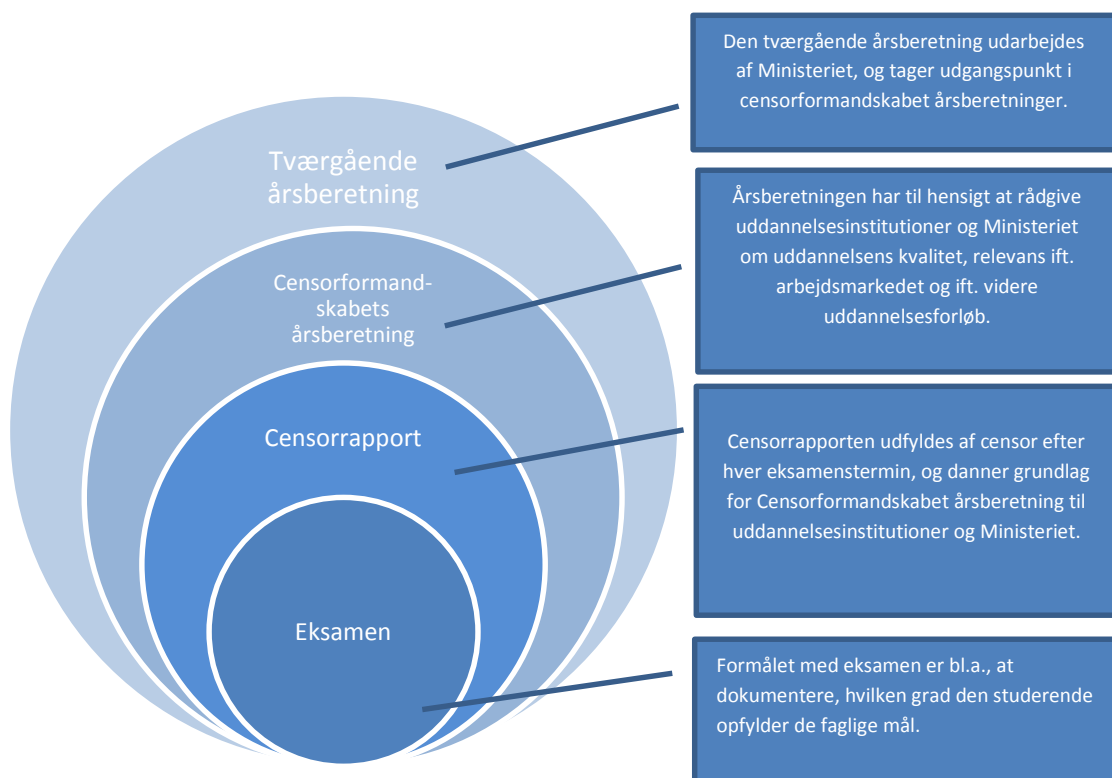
Tværgående årsberetning

Censorformandskabets årsberetning

Censorrapport

Eksamen

Den tværgående årsberetning udarbejdes af Ministeriet, og tager udgangspunkt i censorformandskabet årsberetninger.

Årsberetningen har til hensigt at rådgive uddannelsesinstitutioner og Ministeriet om uddannelsens kvalitet, relevans ift. arbejdsmarkedet og ift. videre uddannelsesforløb.

Censorrapporten udfyldes af censor efter hver eksamenstermin, og danner grundlag for Censorformandskabet årsberetning til uddannelsesinstitutioner og Ministeriet.

Formålet med eksamen er bl.a., at dokumentere, hvilken grad den studerende opfylder de faglige mål.